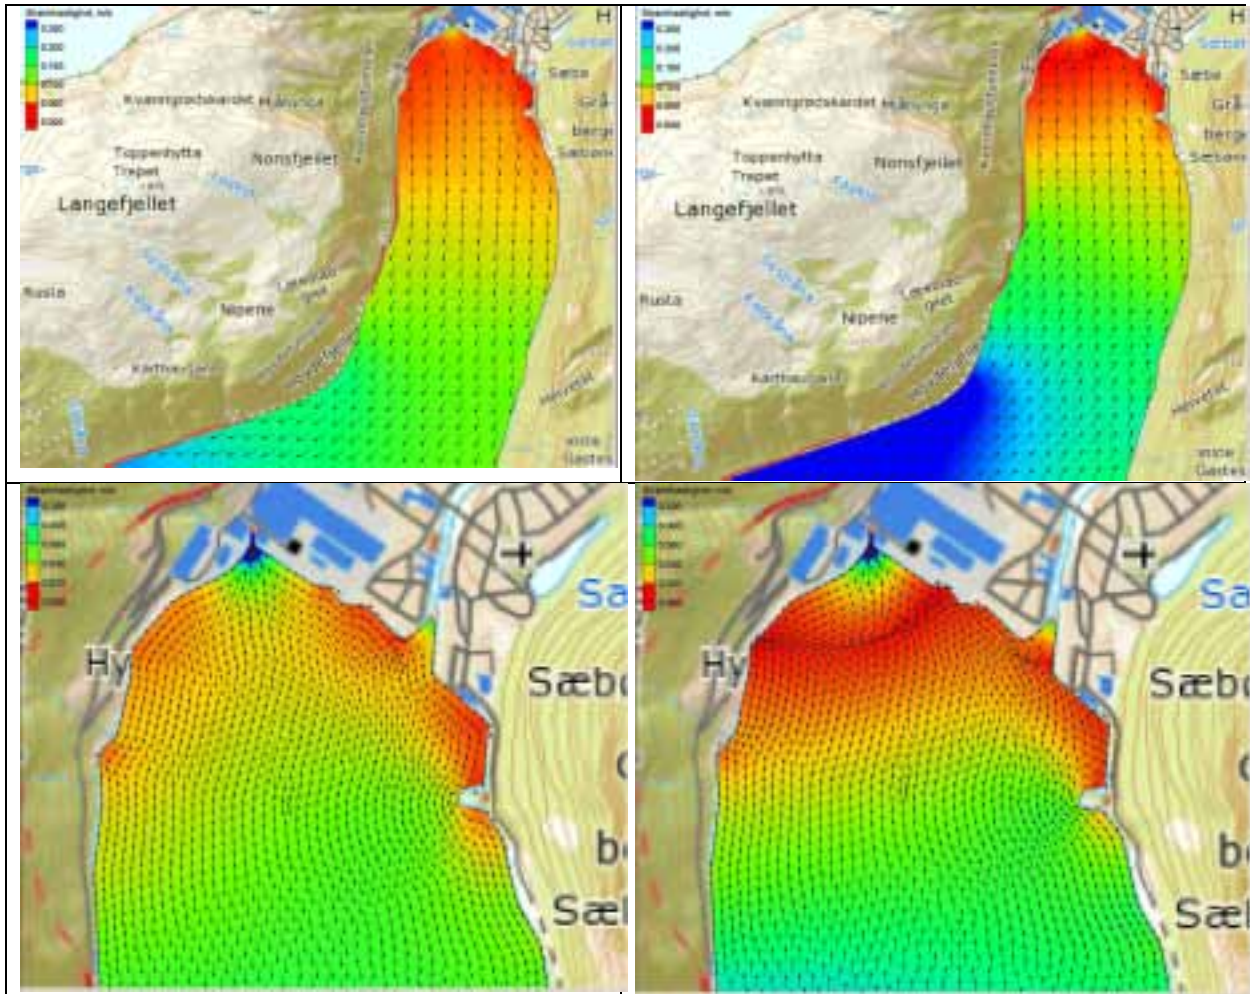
Strømhastighet, m/s
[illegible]

H
Sæbø
Grå
berg
Sæbø
Kvanngrodskardet
Hånipa
Toppenhytta
Trepet
Nonsfjellet
Langefjellet
Rusta
Nipene
Løvskar
Karthaugen
Helvetet
Gasteb

Strømhastighet, m/s
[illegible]

H
Sæbø
Grå
berg
Sæbø
Kvanngrodskardet
Hånipa
Toppenhytta
Trepet
Nonsfjellet
Langefjellet
Rusta
Nipene
Løvskar
Karthaugen
Helvetet
Gasteb

Strømhastighet, m/s
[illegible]
Sa
Hy
Sæbø
c
b
Sæ

Strømhastighet, m/s
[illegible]
Sa
Hy
Sæbø
c
b
Sæ